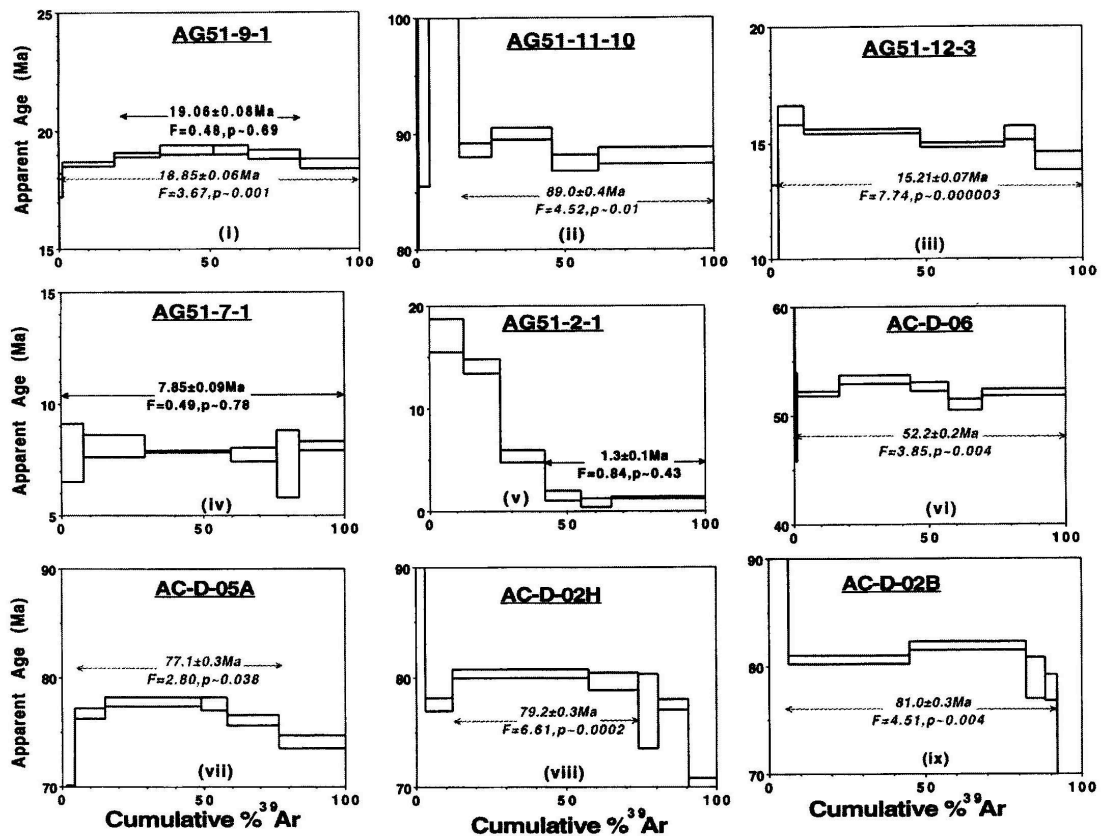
AG51-9-1

Apparent Age (Ma)

25
20
15

19.06±0.08Ma
F=0.48,p~0.69

18.85±0.06Ma
F=3.67,p~0.001

(i)

0 50 100

AG51-11-10

100
90
80

89.0±0.4Ma
F=4.52,p~0.01

(ii)

0 50 100

AG51-12-3

20
15
10

15.21±0.07Ma
F=7.74,p~0.000003

(iii)

0 50 100

AG51-7-1

Apparent Age (Ma)

15
10
5

7.85±0.09Ma
F=0.49,p~0.78

(iv)

0 50 100

AG51-2-1

20
10
0

1.3±0.1Ma
F=0.84,p~0.43

(v)

0 50 100

AC-D-06

60
50
40

52.2±0.2Ma
F=3.85,p~0.004

(vi)

0 50 100

AC-D-05A

Apparent Age (Ma)

90
80
70

77.1±0.3Ma
F=2.80,p~0.038

(vii)

0 50 100

Cumulative $\%^{39}Ar$

AC-D-02H

90
80
70

79.2±0.3Ma
F=6.61,p~0.0002

(viii)

0 50 100

Cumulative $\%^{39}Ar$

AC-D-02B

90
80
70

81.0±0.3Ma
F=4.51,p~0.004

(ix)

0 50 100

Cumulative $\%^{39}Ar$